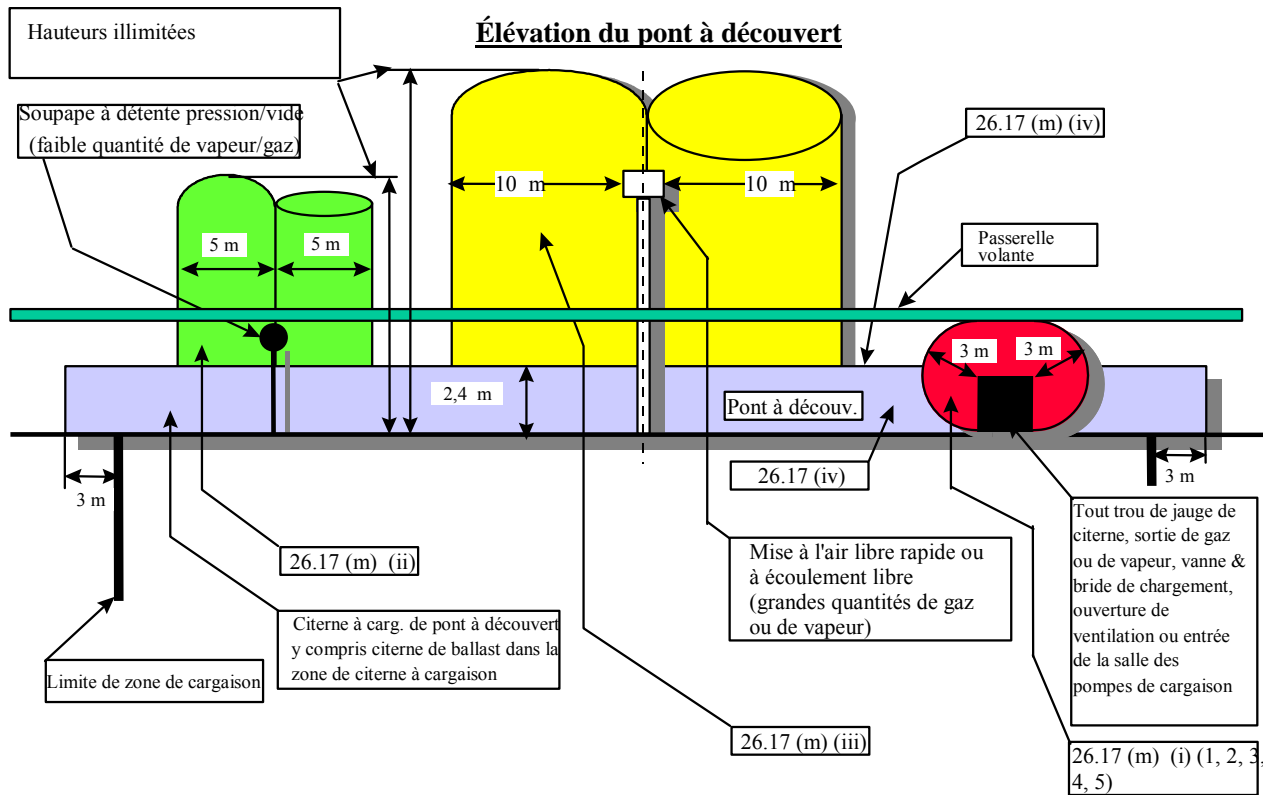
Hauteurs illimitées

Élévation du pont à découvert

Soupape à détente pression/vide (faible quantité de vapeur/gaz)

26.17 (m) (iv)

10 m

10 m

5 m

5 m

Passerelle volante

3 m

3 m

2,4 m

Pont à découv.

26.17 (iv)

3 m

3 m

Tout trou de jauge de citerne, sortie de gaz ou de vapeur, vanne & bride de chargement, ouverture de ventilation ou entrée de la salle des pompes de cargaison

26.17 (m) (ii)

Mise à l'air libre rapide ou à écoulement libre (grandes quantités de gaz ou de vapeur)

Citerne à carg. de pont à découvert y compris citerne de ballast dans la zone de citerne à cargaison

Limite de zone de cargaison

26.17 (m) (iii)

26.17 (m) (i) (1, 2, 3, 4, 5)